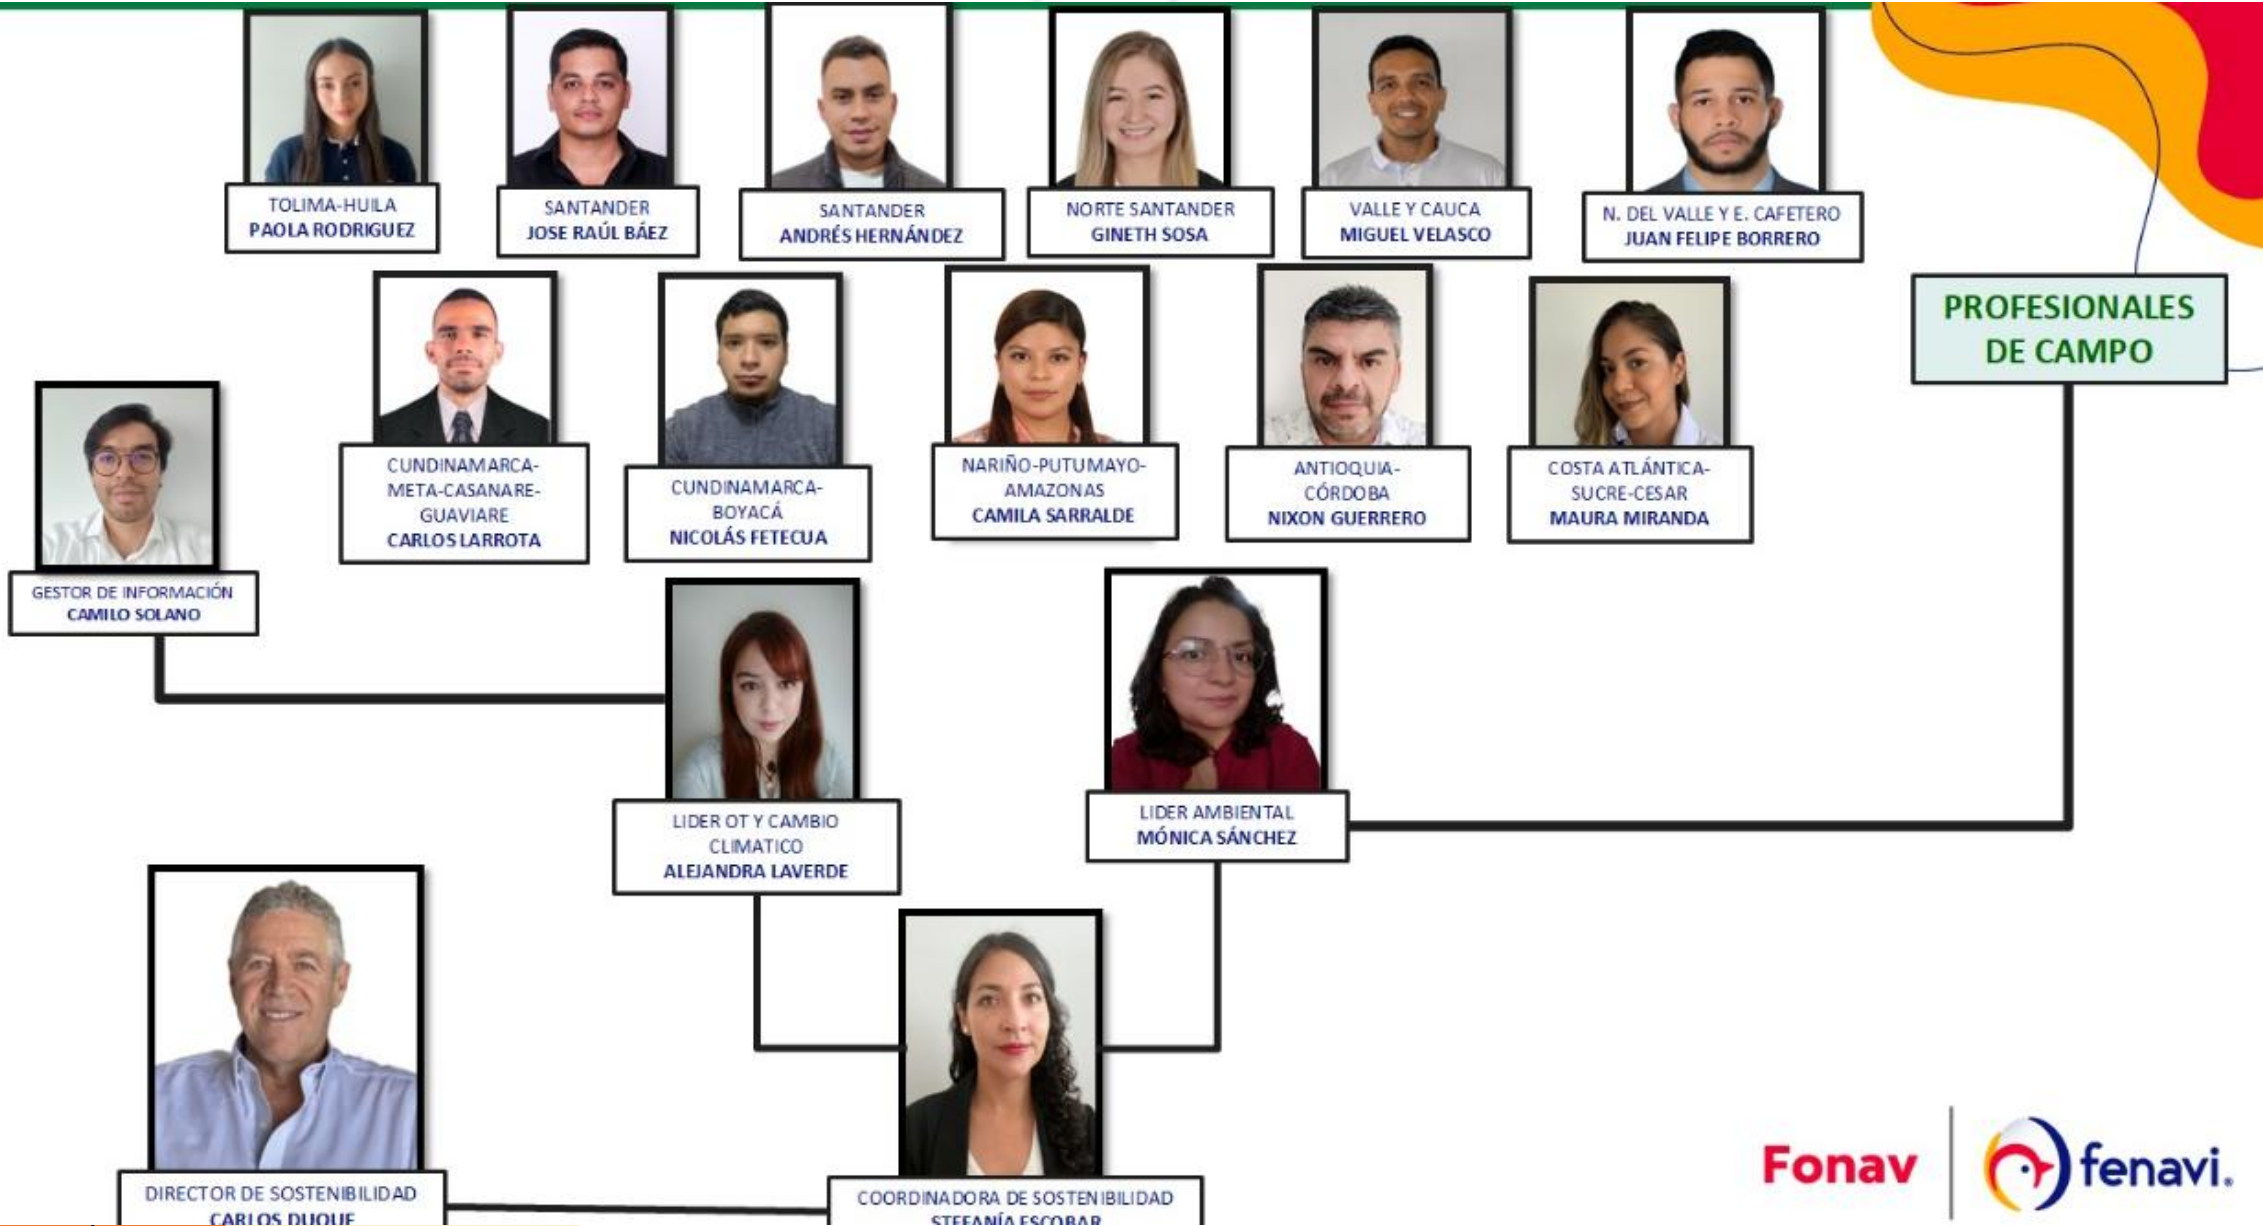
TOLIMA-HUILA
PAOLA RODRIGUEZ

SANTANDER
JOSE RAÚL BÁEZ

SANTANDER
ANDRÉS HERNÁNDEZ

NORTE SANTANDER
GINETH SOSA

VALLE Y CAUCA
MIGUEL VELASCO

N. DEL VALLE Y E. CAFETERO
JUAN FELIPE BORRERO

PROFESIONALES DE CAMPO

CUNDINAMARCA-META-CASANARE-GUAVIARE
CARLOS LARROTA

CUNDINAMARCA-BOYACÁ
NICOLÁS FETECUA

NARIÑO-PUTUMAYO-AMAZONAS
CAMILA SARRALDE

ANTIOQUIA-CÓRDOBA
NIXON GUERRERO

COSTA ATLÁNTICA-SUCRE-CESAR
MAURA MIRANDA

GESTOR DE INFORMACIÓN
CAMILO SOLANO

LIDER OT Y CAMBIO CLIMATICO
ALEJANDRA LAVERDE

LIDER AMBIENTAL
MÓNICA SÁNCHEZ

DIRECTOR DE SOSTENIBILIDAD
CARLOS DUQUE

COORDINADORA DE SOSTENIBILIDAD
STEFANÍA ESCOBAR

Fonav

fenavi.